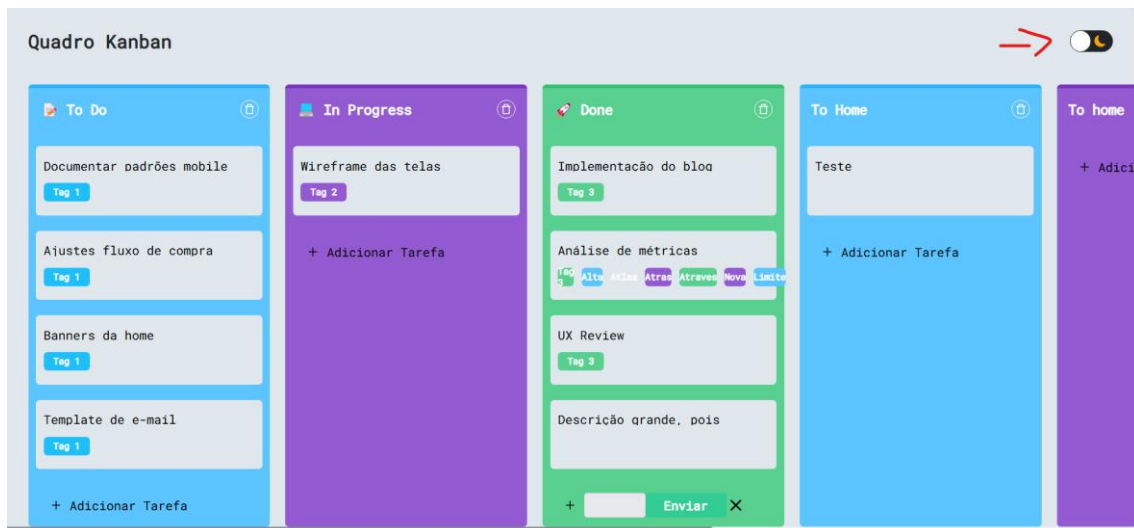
Quadro Kanban

To Do

Documentar padrões mobile
Tag 1

Ajustes fluxo de compra
Tag 1

Banners da home
Tag 1

Template de e-mail
Tag 1

+ Adicionar Tarefa

In Progress

Wireframe das telas
Tag 2

+ Adicionar Tarefa

Done

Implementação do blog
Tag 3

Análise de métricas
Tag 3 Alta Atlas Atras Através Nova Limite

UX Review
Tag 3

Descrição grande, pois

+ Enviar ✕

To Home

Teste

+ Adicionar Tarefa

To home

+ Adici